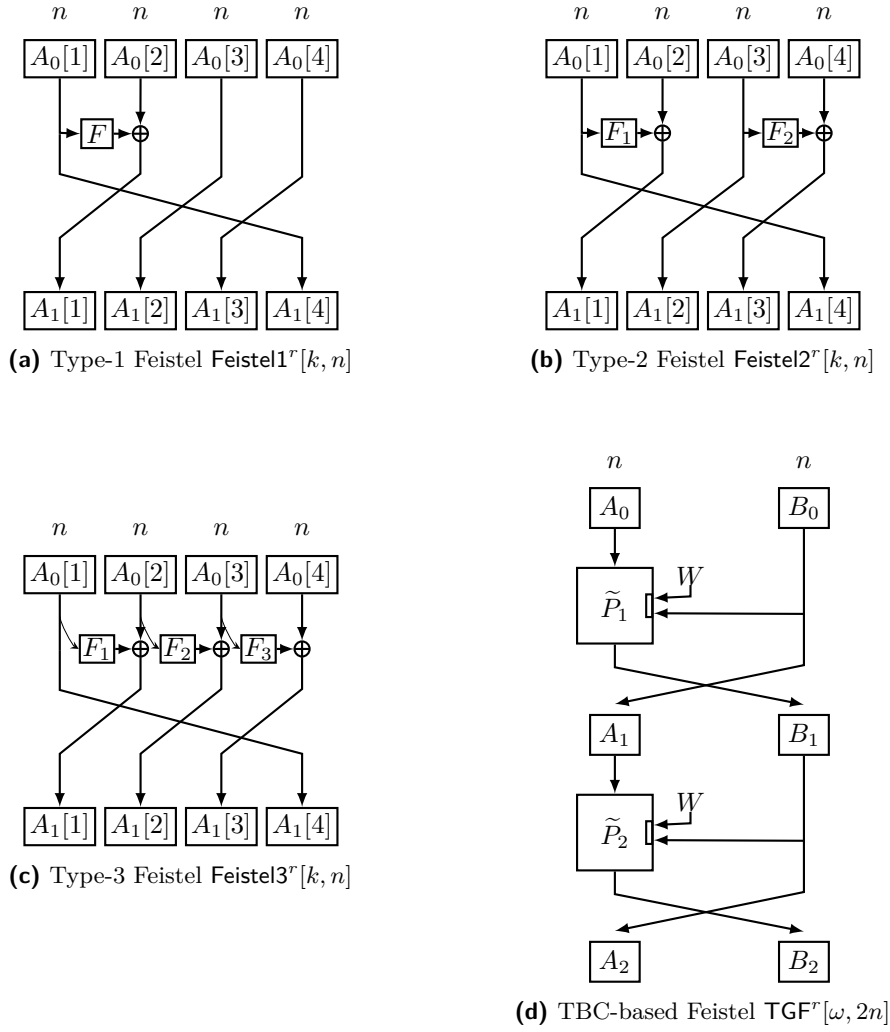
$n$ $n$ $n$ $n$

$A_0[1]$ $A_0[2]$ $A_0[3]$ $A_0[4]$

$F$

$A_1[1]$ $A_1[2]$ $A_1[3]$ $A_1[4]$

**(a)** Type-1 Feistel $\mathsf{Feistel1}^r[k,n]$

$n$ $n$ $n$ $n$

$A_0[1]$ $A_0[2]$ $A_0[3]$ $A_0[4]$

$F_1$ $F_2$

$A_1[1]$ $A_1[2]$ $A_1[3]$ $A_1[4]$

**(b)** Type-2 Feistel $\mathsf{Feistel2}^r[k,n]$

$n$ $n$ $n$ $n$

$A_0[1]$ $A_0[2]$ $A_0[3]$ $A_0[4]$

$F_1$ $F_2$ $F_3$

$A_1[1]$ $A_1[2]$ $A_1[3]$ $A_1[4]$

**(c)** Type-3 Feistel $\mathsf{Feistel3}^r[k,n]$

$n$ $n$

$A_0$ $B_0$

$W$

$\widetilde{P}_1$

$A_1$ $B_1$

$W$

$\widetilde{P}_2$

$A_2$ $B_2$

**(d)** TBC-based Feistel $\mathsf{TGF}^r[\omega,2n]$